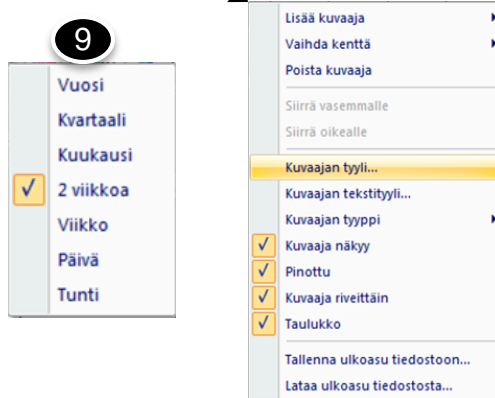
9

Vuosi
Kvartaali
Kuukausi
✓ 2 viikkoa
Viikko
Päivä
Tunti

Lisää kuvaaja
Vaihda kenttä
Poista kuvaaja
Siirrä vasemmalle
Siirrä oikealle
Kuvaajan tyyli...
Kuvaajan tekstityyli...
Kuvaajan tyyppi
✓ Kuvaaja näkyy
✓ Pinottu
✓ Kuvaaja riveittäin
✓ Taulukko
Tallenna ulkoasu tiedostoon...
Lataa ulkoasu tiedostosta...